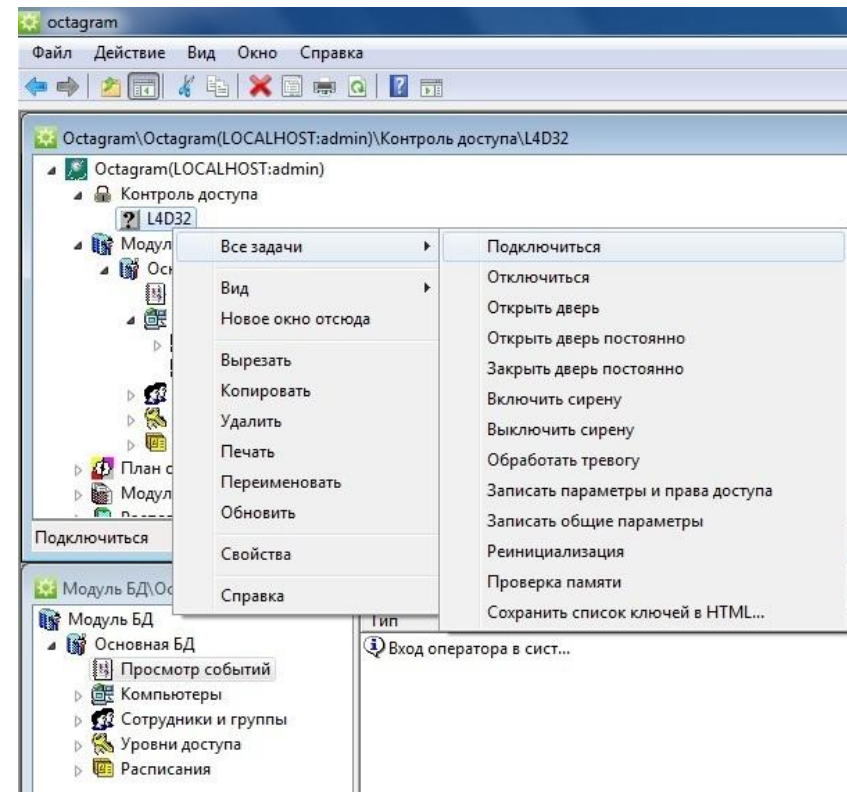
octagram

Файл Действие Вид Окно Справка

Octagram\Octagram(LOCALHOST:admin)\Контроль доступа\L4D32

Octagram(LOCALHOST:admin)
Контроль доступа
L4D32
Модул
Осн
План с
Модул

Подключиться

Все задачи
Вид
Новое окно отсюда
Вырезать
Копировать
Удалить
Печать
Переименовать
Обновить
Свойства
Справка

Подключиться
Отключиться
Открыть дверь
Открыть дверь постоянно
Закрыть дверь постоянно
Включить сирену
Выключить сирену
Обработать тревогу
Записать параметры и права доступа
Записать общие параметры
Реинициализация
Проверка памяти
Сохранить список ключей в HTML...

Модуль БД\Ос

Модуль БД
Основная БД
Просмотр событий
Компьютеры
Сотрудники и группы
Уровни доступа
Расписания

Тип
Вход оператора в сист...